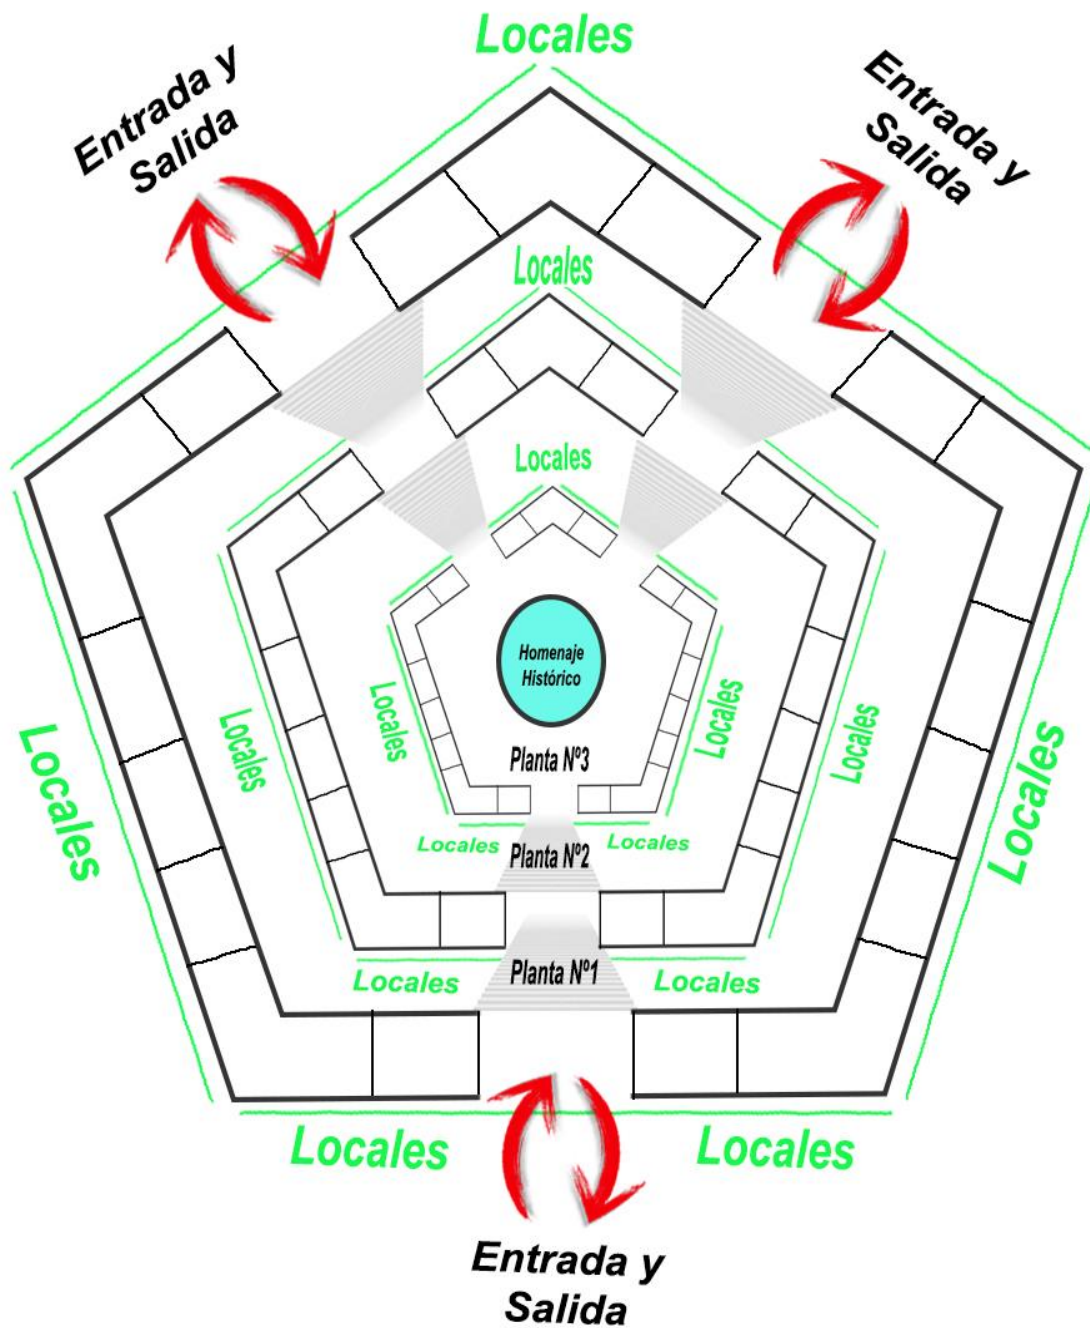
Locales

Entrada y Salida

Entrada y Salida

Locales

Locales

Homenaje Histórico

Locales

Locales

Locales

Locales

Locales

Locales

Planta Nº3

Locales

Planta Nº2

Locales

Locales

Planta Nº1

Locales

Locales

Locales

Entrada y Salida